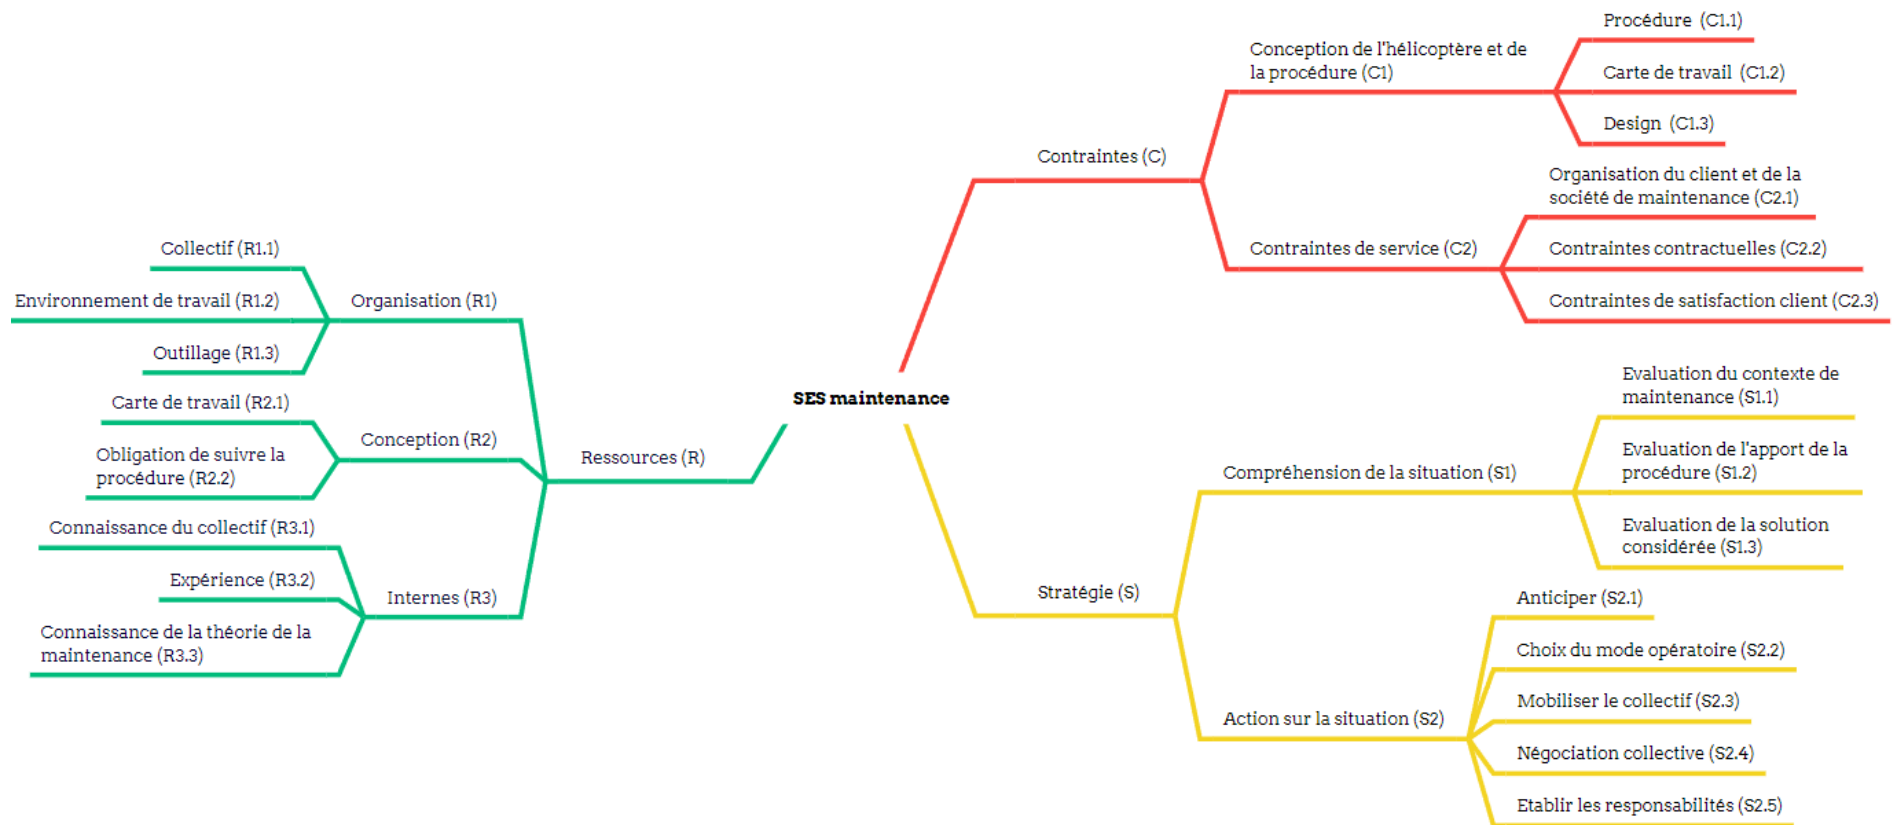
SES maintenance

Contraintes (C)

Conception de l'hélicoptère et de la procédure (C1)

Procédure (C1.1)

Carte de travail (C1.2)

Design (C1.3)

Contraintes de service (C2)

Organisation du client et de la société de maintenance (C2.1)

Contraintes contractuelles (C2.2)

Contraintes de satisfaction client (C2.3)

Ressources (R)

Organisation (R1)

Collectif (R1.1)

Environnement de travail (R1.2)

Outillage (R1.3)

Conception (R2)

Carte de travail (R2.1)

Obligation de suivre la procédure (R2.2)

Internes (R3)

Connaissance du collectif (R3.1)

Expérience (R3.2)

Connaissance de la théorie de la maintenance (R3.3)

Stratégie (S)

Compréhension de la situation (S1)

Evaluation du contexte de maintenance (S1.1)

Evaluation de l'apport de la procédure (S1.2)

Evaluation de la solution considérée (S1.3)

Action sur la situation (S2)

Anticiper (S2.1)

Choix du mode opératoire (S2.2)

Mobiliser le collectif (S2.3)

Négociation collective (S2.4)

Etablir les responsabilités (S2.5)